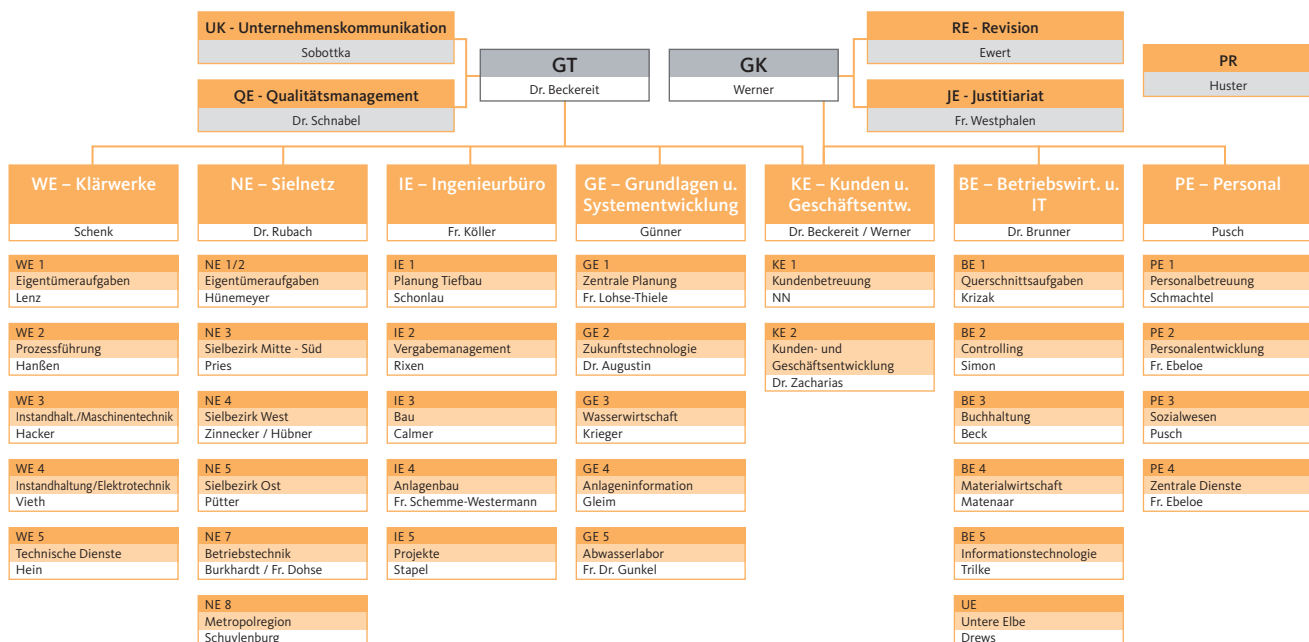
UK - Unternehmenskommunikation
Sobottka

QE - Qualitätsmanagement
Dr. Schnabel

GT
Dr. Beckereit

GK
Werner

RE - Revision
Ewert

JE - Justitiariat
Fr. Westphalen

PR
Huster

WE – Klärwerke
Schenk

WE 1
Eigentümeraufgaben
Lenz

WE 2
Prozessführung
Hanßen

WE 3
Instandhalt./Maschinentechnik
Hacker

WE 4
Instandhaltung/Elektrotechnik
Vieth

WE 5
Technische Dienste
Hein

NE – Sielnetz
Dr. Rubach

NE 1/2
Eigentümeraufgaben
Hünemeyer

NE 3
Sielbezirk Mitte - Süd
Pries

NE 4
Sielbezirk West
Zinnecker / Hübner

NE 5
Sielbezirk Ost
Pütter

NE 7
Betriebstechnik
Burkhardt / Fr. Dohse

NE 8
Metropolregion
Schuylenburg

IE – Ingenieurbüro
Fr. Köller

IE 1
Planung Tiefbau
Schonlau

IE 2
Vergabemanagement
Rixen

IE 3
Bau
Calmer

IE 4
Anlagenbau
Fr. Schemme-Westermann

IE 5
Projekte
Stapel

GE – Grundlagen u. Systementwicklung
Günner

GE 1
Zentrale Planung
Fr. Lohse-Thiele

GE 2
Zukunftstechnologie
Dr. Augustin

GE 3
Wasserwirtschaft
Krieger

GE 4
Anlageninformation
Gleim

GE 5
Abwasserlabor
Fr. Dr. Gunkel

KE – Kunden u. Geschäftsentw.
Dr. Beckereit / Werner

KE 1
Kundenbetreuung
NN

KE 2
Kunden- und Geschäftsentwicklung
Dr. Zacharias

BE – Betriebswirt. u. IT
Dr. Brunner

BE 1
Querschnittsaufgaben
Krizak

BE 2
Controlling
Simon

BE 3
Buchhaltung
Beck

BE 4
Materialwirtschaft
Matenaar

BE 5
Informationstechnologie
Trilke

UE
Untere Elbe
Drews

PE – Personal
Pusch

PE 1
Personalbetreuung
Schmachtel

PE 2
Personalentwicklung
Fr. Ebeloe

PE 3
Sozialwesen
Pusch

PE 4
Zentrale Dienste
Fr. Ebeloe